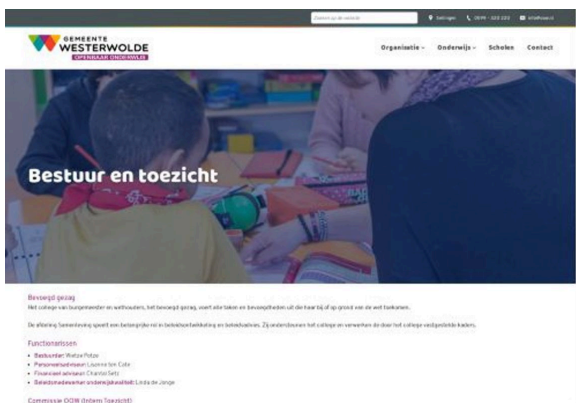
Zoeken op de website

Sellingen

0599 - 000 000

info@oow.nl

GEMEENTE
WESTERWOLDE
OPENBAAR ONDERWIJS

Organisatie

Onderwijs

Scholen

Contact

Bestuur en toezicht

Bevoegd gezag

Het college van burgemeester en wethouders, het bevoegd gezag, voert alle taken en bevoegdheden uit die haar bij of op grond van de wet toekomen.

De afdeling Samenleving speelt een belangrijke rol in beleidsontwikkeling en beleidsadvies. Zij ondersteunen het college en verwerken de door het college vastgestelde kaders.

Functionarissen

• Bestuurder: Wietze Potze
• Personeelsadviseur: Lisanne ten Cate
• Financieel adviseur: Chantal Setz
• Beleidsmedewerker onderwijskwaliteit: Linda de Jonge

Commissie OOW (Intern Toezicht)